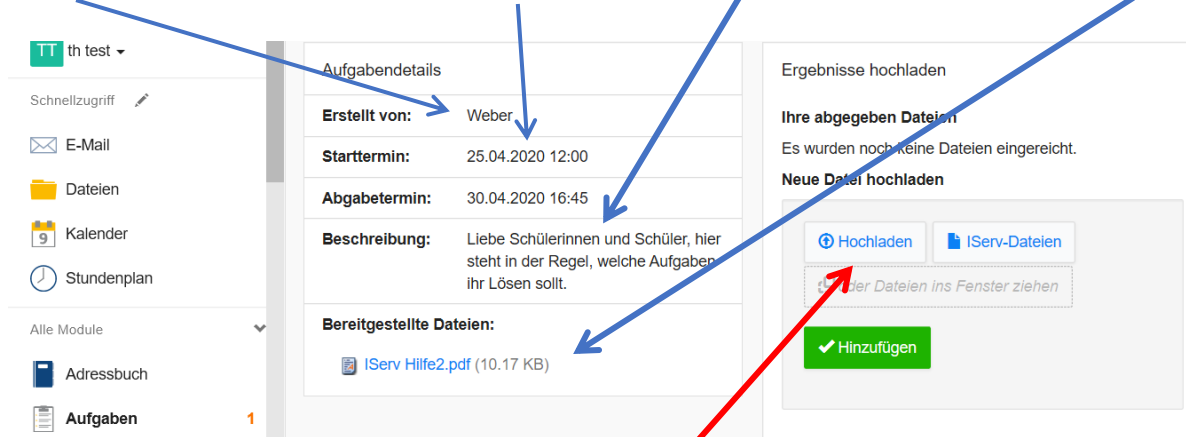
TT th test

Schnellzugriff

E-Mail

Dateien

9 Kalender

Stundenplan

Alle Module

Adressbuch

Aufgaben 1

Aufgabendetails

| | |
|---|---|
| **Erstellt von:** | Weber |
| **Starttermin:** | 25.04.2020 12:00 |
| **Abgabetermin:** | 30.04.2020 16:45 |
| **Beschreibung:** | Liebe Schülerinnen und Schüler, hier steht in der Regel, welche Aufgaben ihr Lösen sollt. |

**Bereitgestellte Dateien:**

IServ Hilfe2.pdf (10.17 KB)

Ergebnisse hochladen

**Ihre abgegeben Dateien**

Es wurden noch keine Dateien eingereicht.

**Neue Datei hochladen**

Hochladen IServ-Dateien

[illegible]der Dateien ins Fenster ziehen

Hinzufügen